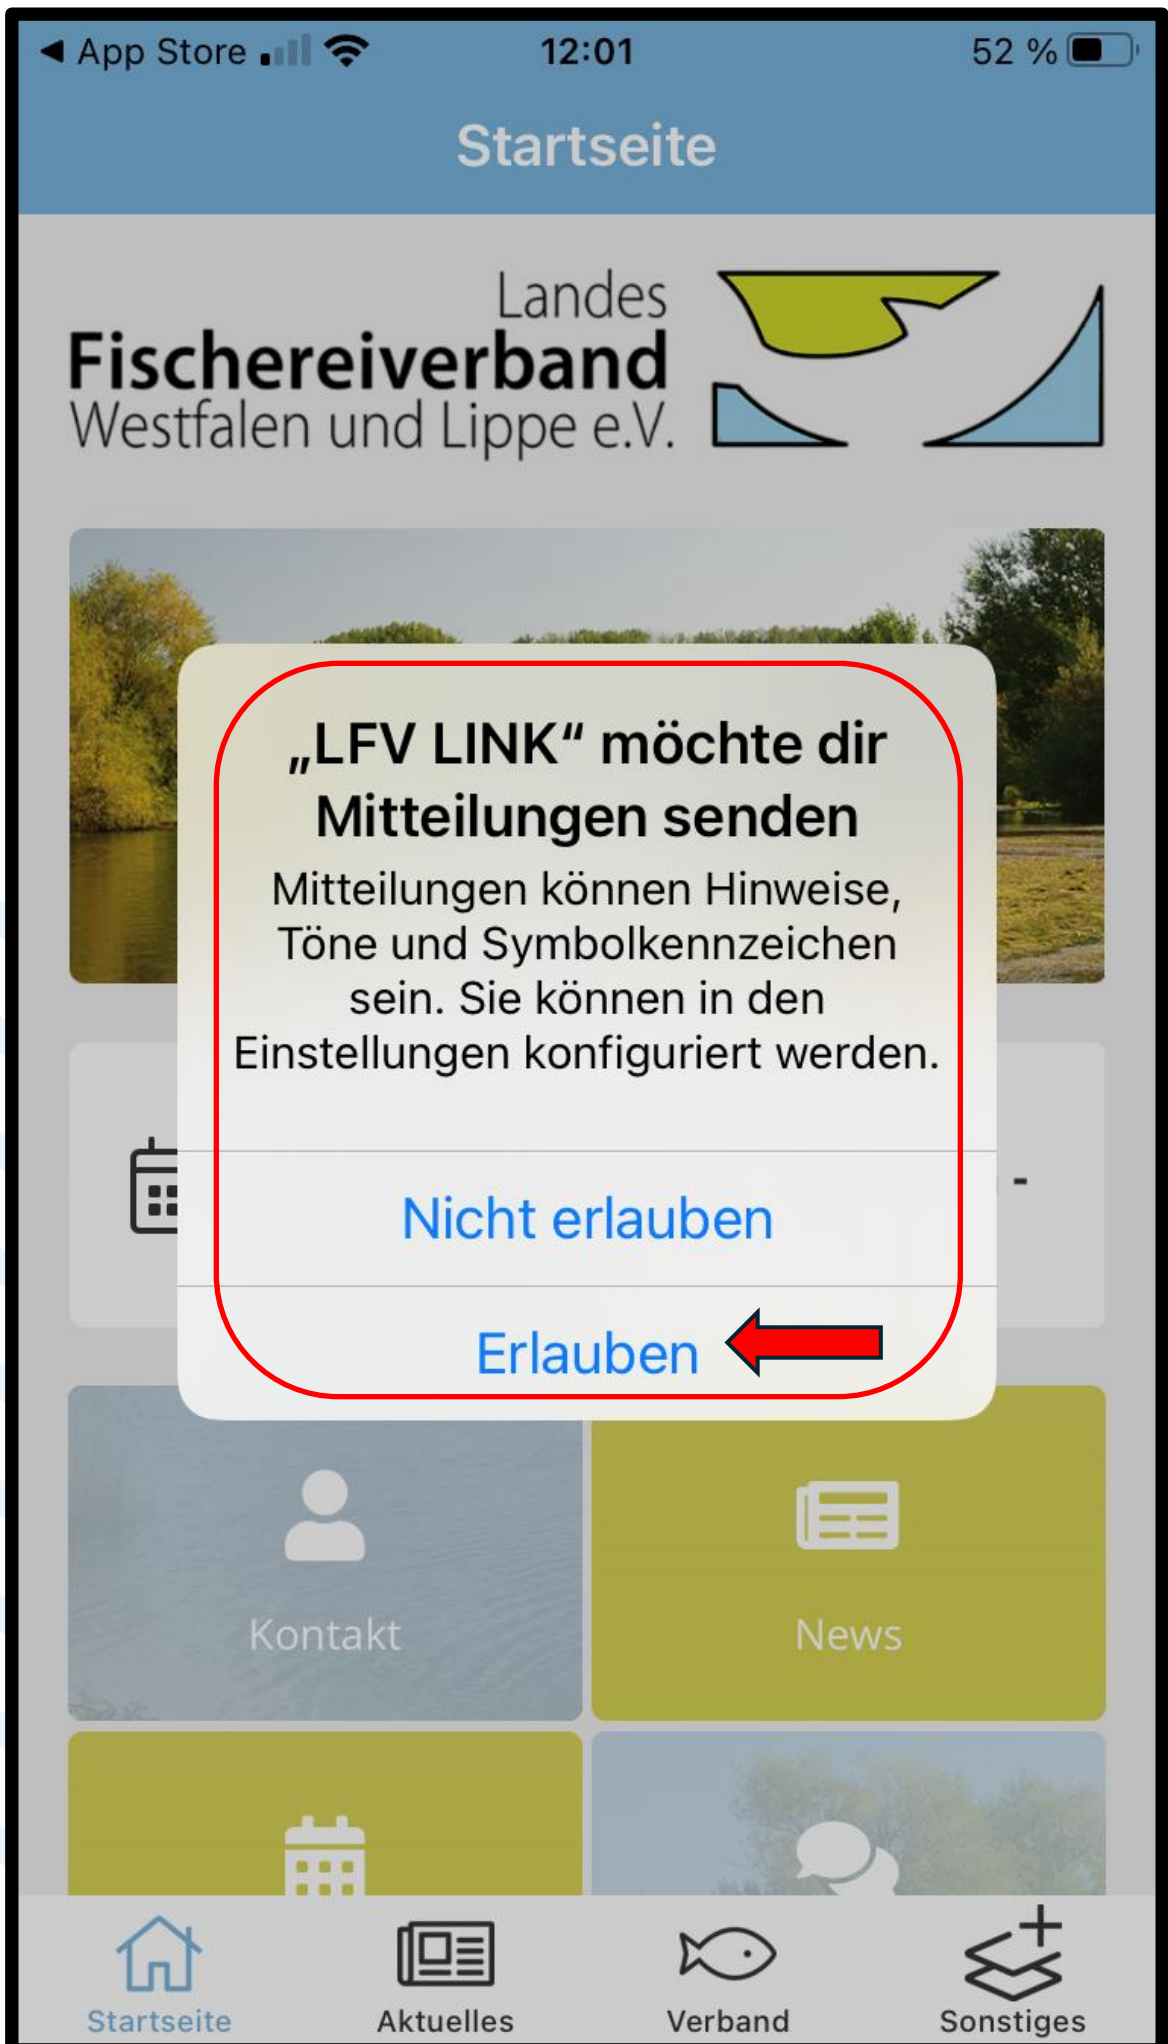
◀ App Store 12:01 52 %

Startseite

Landes
Fischereiverband
Westfalen und Lippe e.V.

„LFV LINK“ möchte dir Mitteilungen senden

Mitteilungen können Hinweise, Töne und Symbolkennzeichen sein. Sie können in den Einstellungen konfiguriert werden.

Nicht erlauben

Erlauben

-

Kontakt

News

Startseite

Aktuelles

Verband

Sonstiges